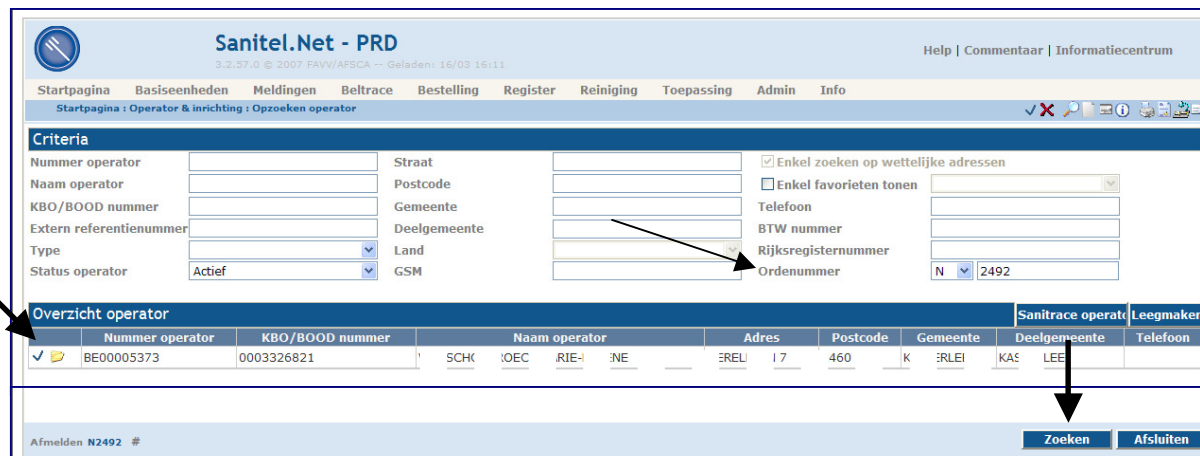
Sanitel.Net - PRD
3.2.57.0 © 2007 FAVV/AFSCA -- Geladen: 16/03 16:11

Help | Commentaar | Informatiecentrum

Startpagina Basiseenheden Meldingen Beltrace Bestelling Register Reiniging Toepassing Admin Info

Startpagina : Operator & inrichting : Opzoeken operator

Criteria

Nummer operator
Naam operator
KBO/BOOD nummer
Extern referentienummer
Type
Status operator Actief
Straat
Postcode
Gemeente
Deelgemeente
Land
GSM
Enkel zoeken op wettelijke adressen
Enkel favorieten tonen
Telefoon
BTW nummer
Rijksregisternummer
Ordenummer N 2492

Overzicht operator
Sanitrace operato Leegmaker

| | Nummer operator | KBO/BOOD nummer | Naam operator | Adres | Postcode | Gemeente | Deelgemeente | Telefoon |
|---|---|---|---|---|---|---|---|---|
| | BE00005373 | 0003326821 | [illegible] SCH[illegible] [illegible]OEC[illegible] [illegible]RIE-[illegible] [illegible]ENE | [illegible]EREL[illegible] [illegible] 7 | 460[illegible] | K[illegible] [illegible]ERLEI | KAS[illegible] LEE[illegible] | |

Afmelden N2492 #

Zoeken Afsluiten